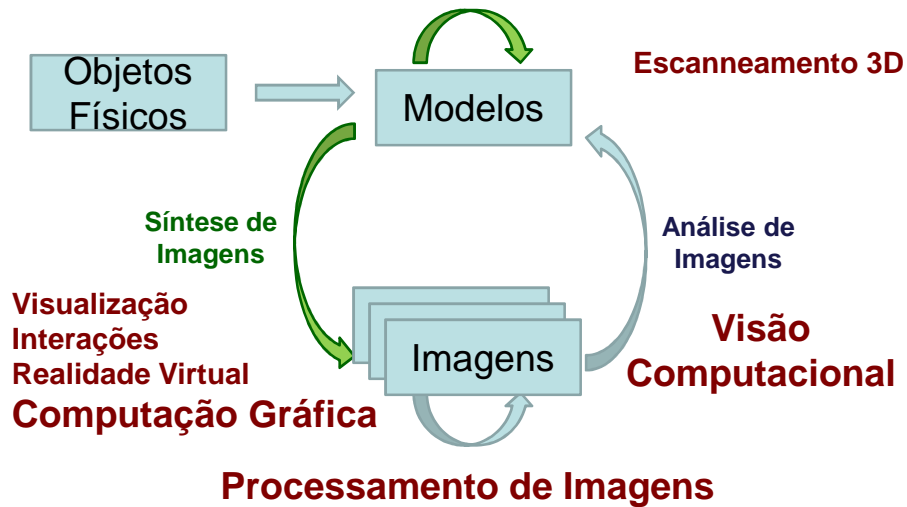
Objetos Físicos

Modelos

Escanneamento 3D

Síntese de Imagens

Análise de Imagens

Visualização
Interações
Realidade Virtual

Computação Gráfica

Imagens

Visão Computacional

Processamento de Imagens